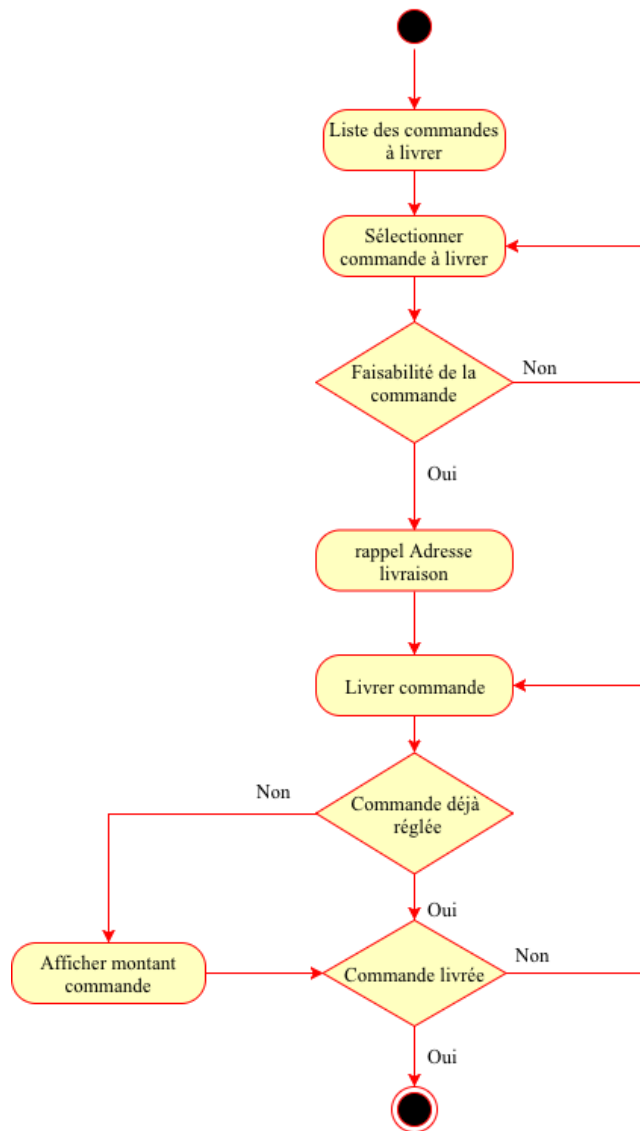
Liste des commandes à livrer

Sélectionner commande à livrer

Faisabilité de la commande

Non

Oui

rappel Adresse livraison

Livrer commande

Non

Commande déjà réglée

Oui

Afficher montant commande

Commande livrée

Non

Oui